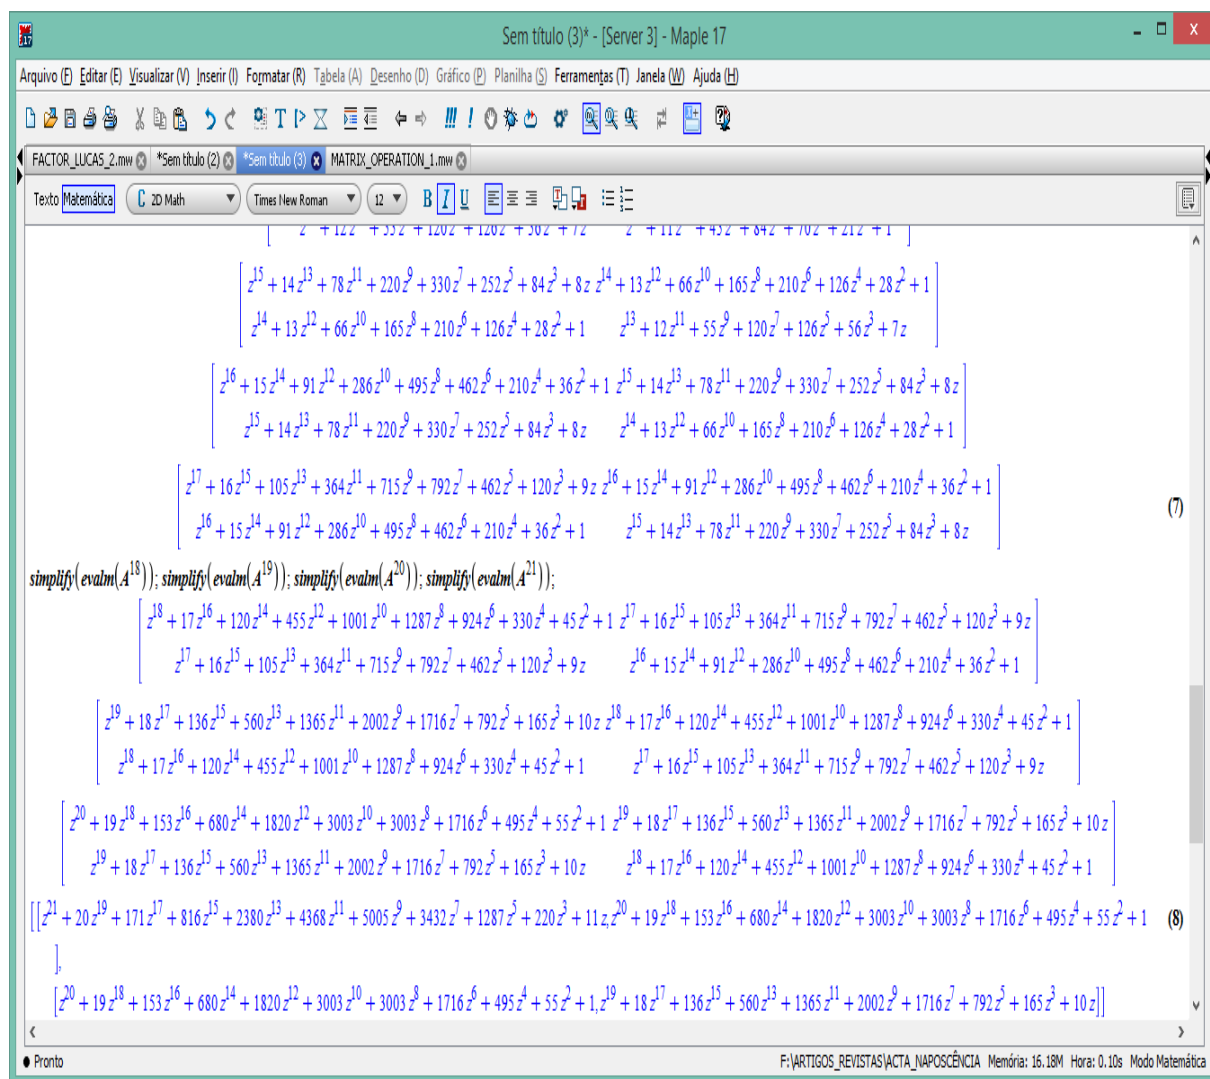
Sem título (3)* - [Server 3] - Maple 17

Arquivo (F) Editar (E) Visualizar (V) Inserir (I) Formatar (R) Tabela (A) Desenho (D) Gráfico (P) Planilha (S) Ferramentas (T) Janela (W) Ajuda (H)

FACTOR_LUCAS_2.mw *Sem título (2) *Sem título (3) MATRIX_OPERATION_1.mw

Texto Matemática 2D Math Times New Roman 12 B I U

$\begin{bmatrix} z^{15}+14z^{13}+78z^{11}+220z^9+330z^7+252z^5+84z^3+8z & z^{14}+13z^{12}+66z^{10}+165z^8+210z^6+126z^4+28z^2+1 \\ z^{14}+13z^{12}+66z^{10}+165z^8+210z^6+126z^4+28z^2+1 & z^{13}+12z^{11}+55z^9+120z^7+126z^5+56z^3+7z \end{bmatrix}$

$\begin{bmatrix} z^{16}+15z^{14}+91z^{12}+286z^{10}+495z^8+462z^6+210z^4+36z^2+1 & z^{15}+14z^{13}+78z^{11}+220z^9+330z^7+252z^5+84z^3+8z \\ z^{15}+14z^{13}+78z^{11}+220z^9+330z^7+252z^5+84z^3+8z & z^{14}+13z^{12}+66z^{10}+165z^8+210z^6+126z^4+28z^2+1 \end{bmatrix}$

$\begin{bmatrix} z^{17}+16z^{15}+105z^{13}+364z^{11}+715z^9+792z^7+462z^5+120z^3+9z & z^{16}+15z^{14}+91z^{12}+286z^{10}+495z^8+462z^6+210z^4+36z^2+1 \\ z^{16}+15z^{14}+91z^{12}+286z^{10}+495z^8+462z^6+210z^4+36z^2+1 & z^{15}+14z^{13}+78z^{11}+220z^9+330z^7+252z^5+84z^3+8z \end{bmatrix}$ (7)

simplify(evalm($A^{18}$)); simplify(evalm($A^{19}$)); simplify(evalm($A^{20}$)); simplify(evalm($A^{21}$));

$\begin{bmatrix} z^{18}+17z^{16}+120z^{14}+455z^{12}+1001z^{10}+1287z^8+924z^6+330z^4+45z^2+1 & z^{17}+16z^{15}+105z^{13}+364z^{11}+715z^9+792z^7+462z^5+120z^3+9z \\ z^{17}+16z^{15}+105z^{13}+364z^{11}+715z^9+792z^7+462z^5+120z^3+9z & z^{16}+15z^{14}+91z^{12}+286z^{10}+495z^8+462z^6+210z^4+36z^2+1 \end{bmatrix}$

$\begin{bmatrix} z^{19}+18z^{17}+136z^{15}+560z^{13}+1365z^{11}+2002z^9+1716z^7+792z^5+165z^3+10z & z^{18}+17z^{16}+120z^{14}+455z^{12}+1001z^{10}+1287z^8+924z^6+330z^4+45z^2+1 \\ z^{18}+17z^{16}+120z^{14}+455z^{12}+1001z^{10}+1287z^8+924z^6+330z^4+45z^2+1 & z^{17}+16z^{15}+105z^{13}+364z^{11}+715z^9+792z^7+462z^5+120z^3+9z \end{bmatrix}$

$\begin{bmatrix} z^{20}+19z^{18}+153z^{16}+680z^{14}+1820z^{12}+3003z^{10}+3003z^8+1716z^6+495z^4+55z^2+1 & z^{19}+18z^{17}+136z^{15}+560z^{13}+1365z^{11}+2002z^9+1716z^7+792z^5+165z^3+10z \\ z^{19}+18z^{17}+136z^{15}+560z^{13}+1365z^{11}+2002z^9+1716z^7+792z^5+165z^3+10z & z^{18}+17z^{16}+120z^{14}+455z^{12}+1001z^{10}+1287z^8+924z^6+330z^4+45z^2+1 \end{bmatrix}$

$[[z^{21}+20z^{19}+171z^{17}+816z^{15}+2380z^{13}+4368z^{11}+5005z^9+3432z^7+1287z^5+220z^3+11z, z^{20}+19z^{18}+153z^{16}+680z^{14}+1820z^{12}+3003z^{10}+3003z^8+1716z^6+495z^4+55z^2+1$ (8)

],

$[z^{20}+19z^{18}+153z^{16}+680z^{14}+1820z^{12}+3003z^{10}+3003z^8+1716z^6+495z^4+55z^2+1, z^{19}+18z^{17}+136z^{15}+560z^{13}+1365z^{11}+2002z^9+1716z^7+792z^5+165z^3+10z]]$

Pronto F:\ARTIGOS_REVISTAS\ACTA_NAPOSCÊNCIA Memória: 16.18M Hora: 0.10s Modo Matemática